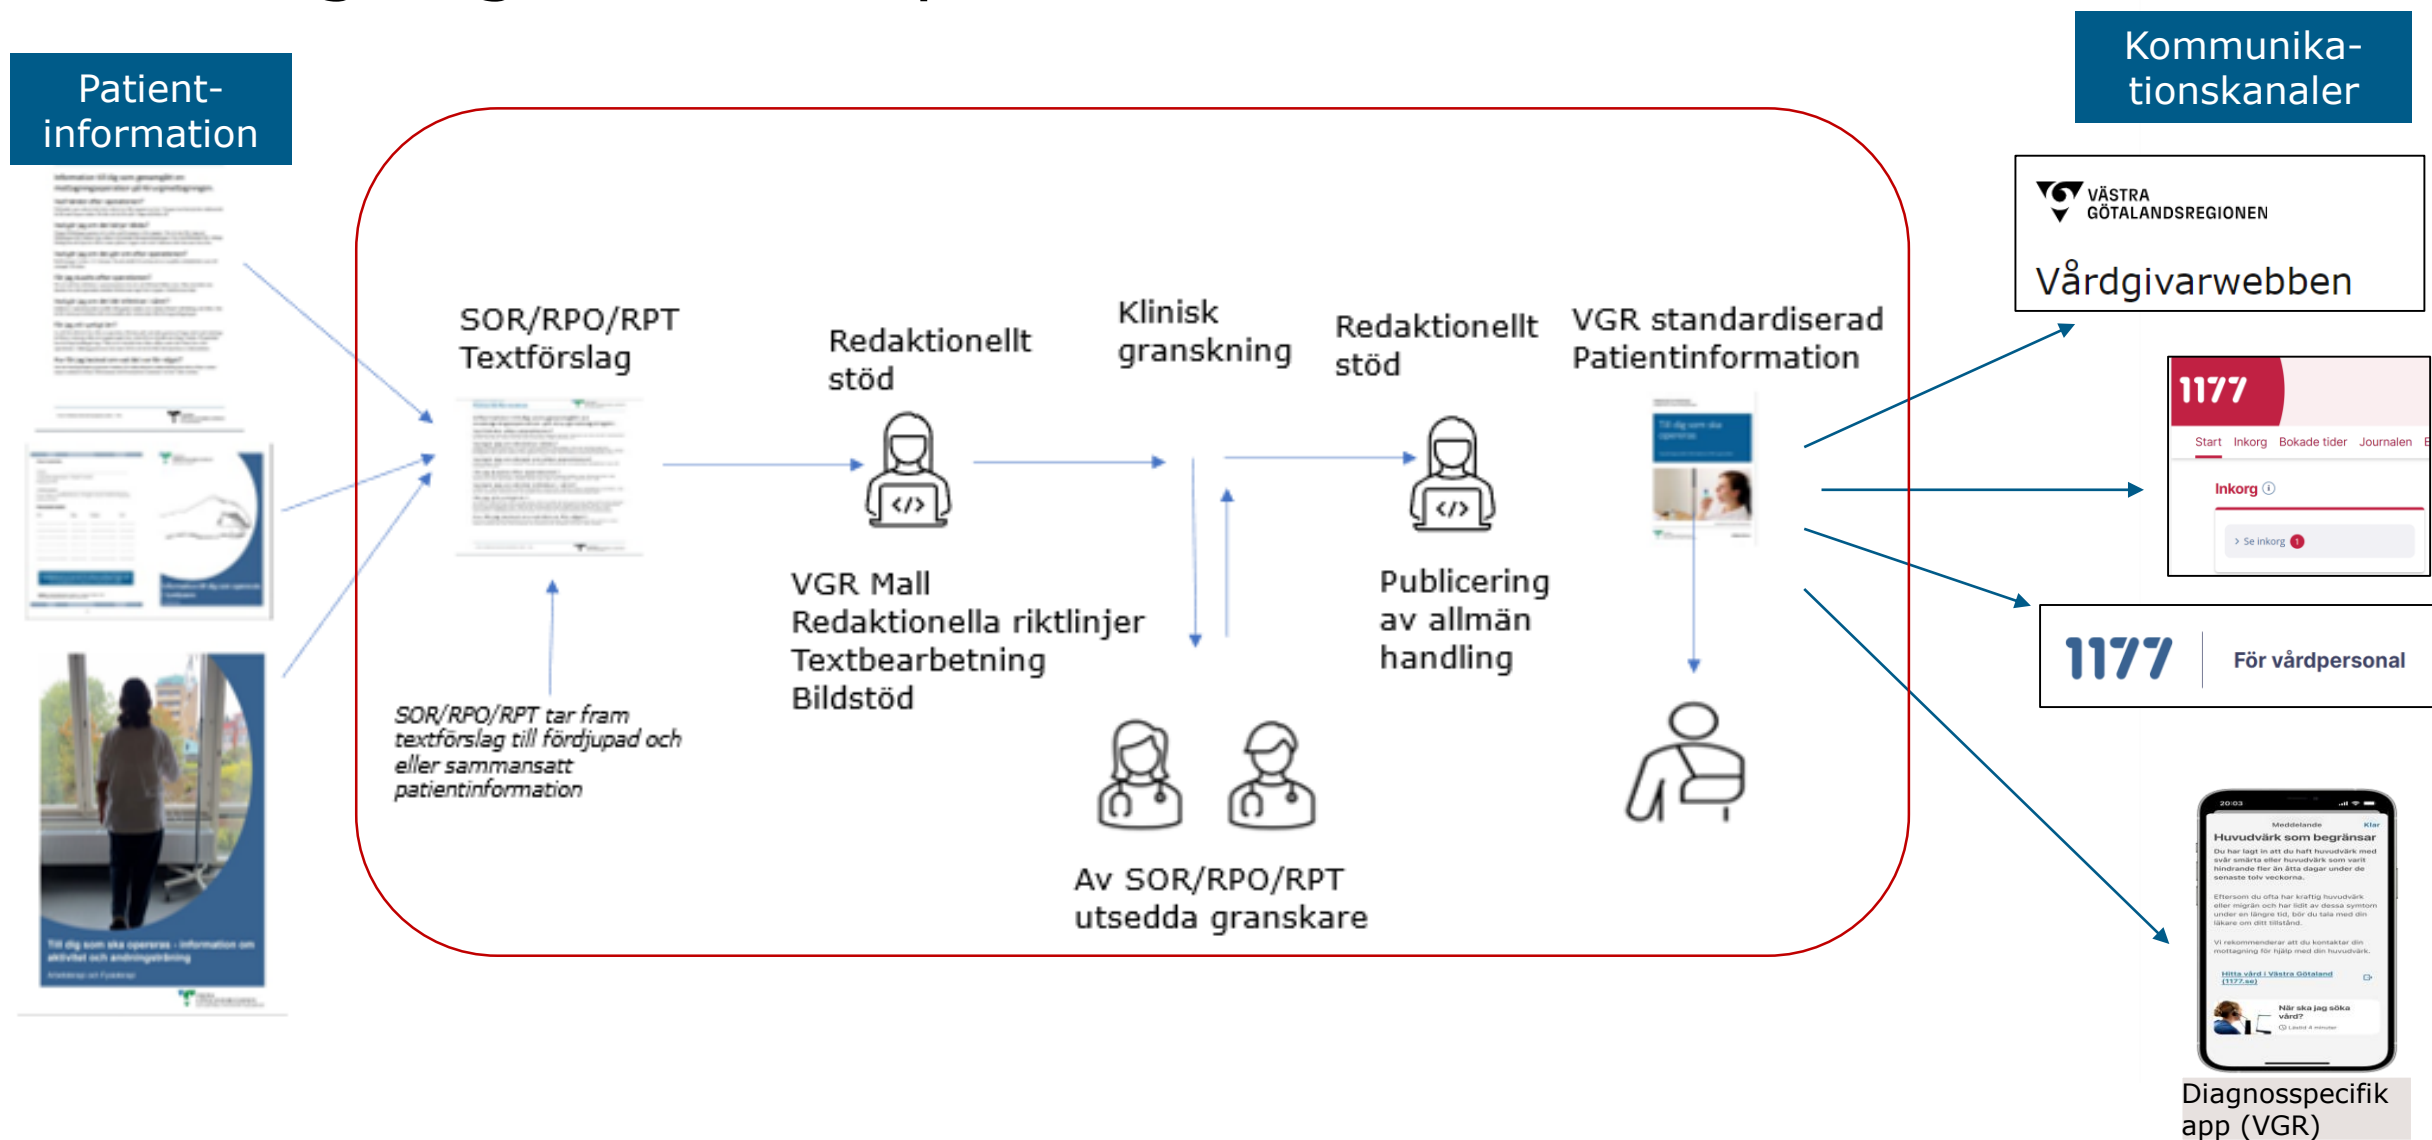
Patient-information

Kommunika-tionskanaler

SOR/RPO/RPT Textförslag

Redaktionellt stöd

Klinisk granskning

Redaktionellt stöd

VGR standardiserad Patientinformation

VGR Mall
Redaktionella riktlinjer
Textbearbetning
Bildstöd

SOR/RPO/RPT tar fram textförslag till fördjupad och eller sammansatt patientinformation

Publicering av allmän handling

Av SOR/RPO/RPT utsedda granskare

VÄSTRA GÖTALANDSREGIONEN
Vårdgivarwebben

1177
Start Inkorg Bokade tider Journalen
Inkorg
Se inkorg 1

1177 För vårdpersonal

Huvudvärk som begränsar

Diagnosspecifik app (VGR)